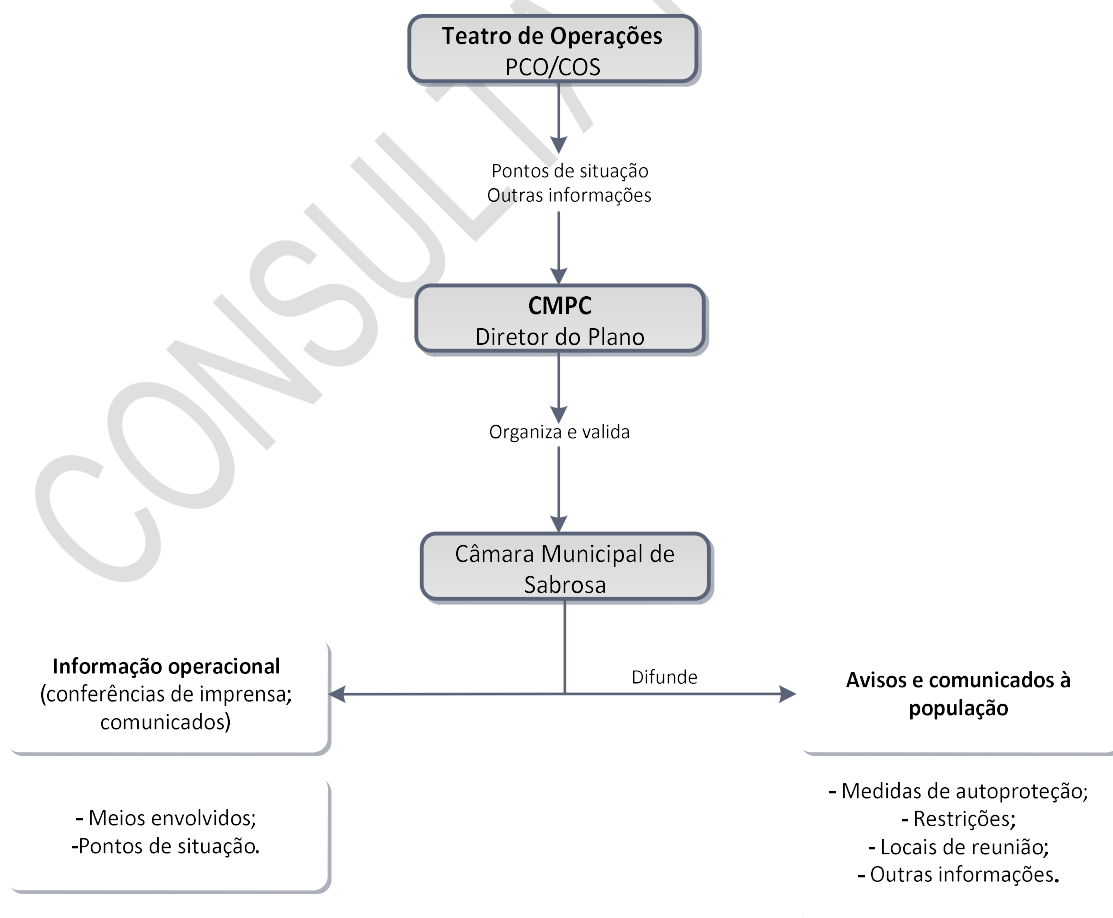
CONSULTA

Teatro de Operações
PCO/COS

Pontos de situação
Outras informações

CMPC
Diretor do Plano

Organiza e valida

Câmara Municipal de Sabrosa

Difunde

Informação operacional
(conferências de imprensa; comunicados)

Avisos e comunicados à população

- Meios envolvidos;
-Pontos de situação.

- Medidas de autoproteção;
- Restrições;
- Locais de reunião;
- Outras informações.